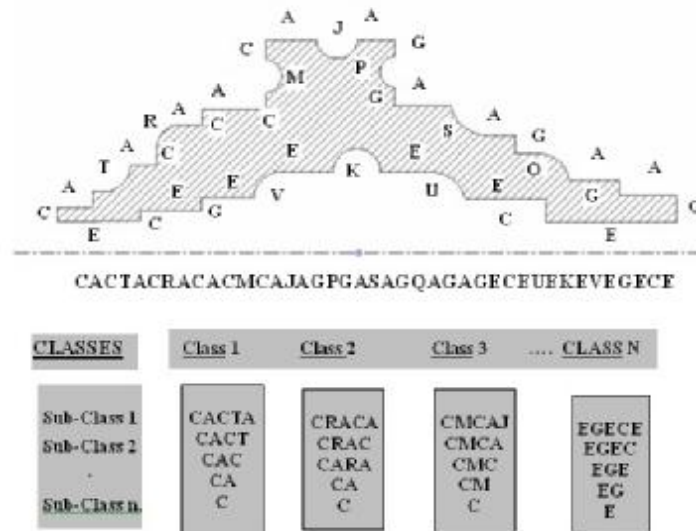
A J A
C G
M P
A G A
R A C C
A C S A G
T E E
A C E E
A E F F K E O A A
C E C G V U C G
E E C

CACTACRACACMCAJAGPGASAGQAGAGECFUEKEVEGECE

CLASSES Class 1 Class 2 Class 3 .... CLASS N

Sub-Class 1
Sub-Class 2
.
Sub-Class n.

CACTA
CACT
CAC
CA
C

CRACA
CRAC
CARA
CA
C

CMCAJ
CMCA
CMC
CM
C

EGECE
EGEC
EGE
EG
E